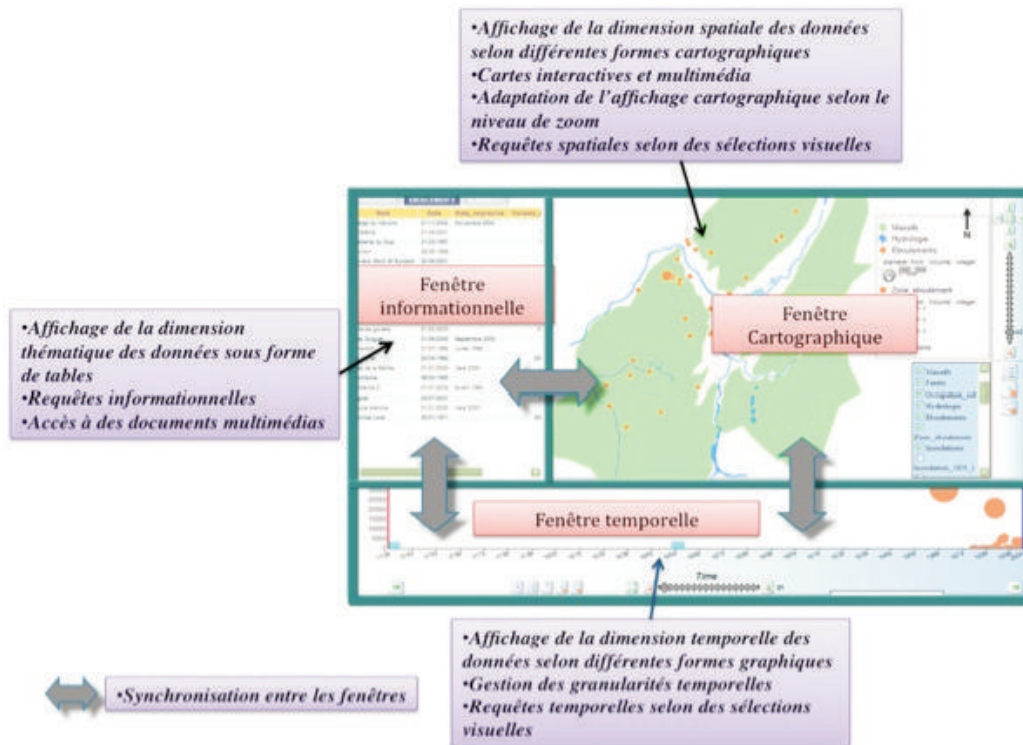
•Affichage de la dimension spatiale des données selon différentes formes cartographiques
•Cartes interactives et multimédia
•Adaptation de l'affichage cartographique selon le niveau de zoom
•Requêtes spatiales selon des sélections visuelles

•Affichage de la dimension thématique des données sous forme de tables
•Requêtes informationnelles
•Accès à des documents multimédias

ÉBOULEMENTS

Fenêtre informationnelle

Massifs
Hydrologie
Éboulements

Zone_éboulement

Fenêtre Cartographique

Massifs
Forêts
Hydrologie
Éboulements
Zone_éboulement
Inondations

Fenêtre temporelle

Time

•Affichage de la dimension temporelle des données selon différentes formes graphiques
•Gestion des granularités temporelles
•Requêtes temporelles selon des sélections visuelles

•Synchronisation entre les fenêtres